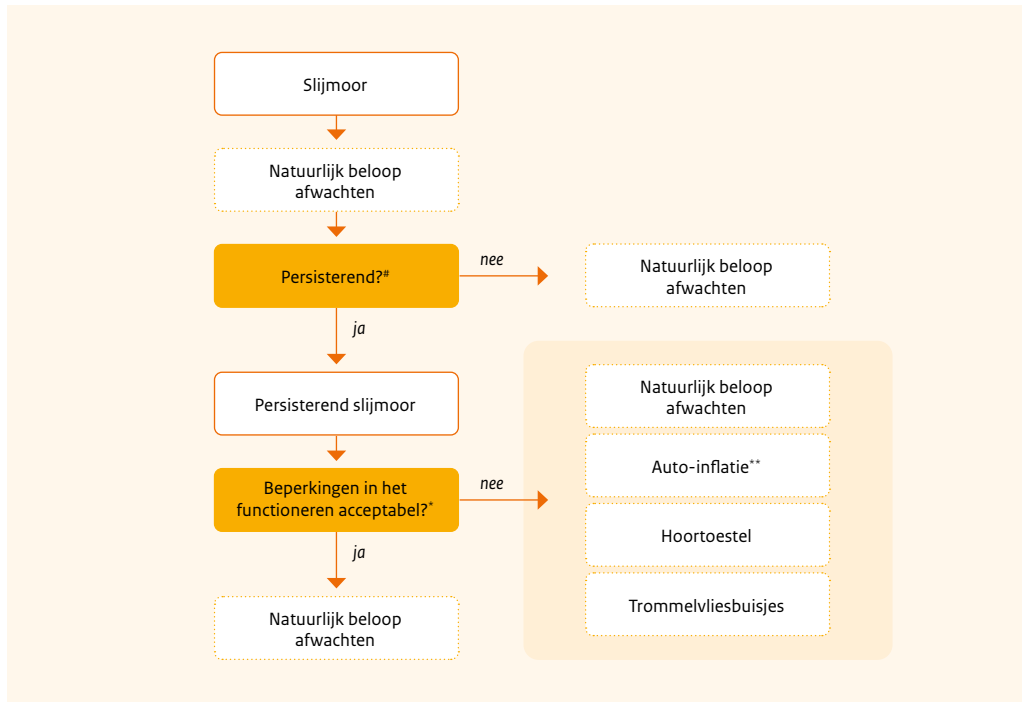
Slijmoor

Natuurlijk beloop afwachten

Persisterend?#

nee

Natuurlijk beloop afwachten

ja

Persisterend slijmoor

Beperkingen in het functioneren acceptabel?*

nee

Natuurlijk beloop afwachten

Auto-inflatie**

Hoortoestel

Trommelvliesbuisjes

ja

Natuurlijk beloop afwachten